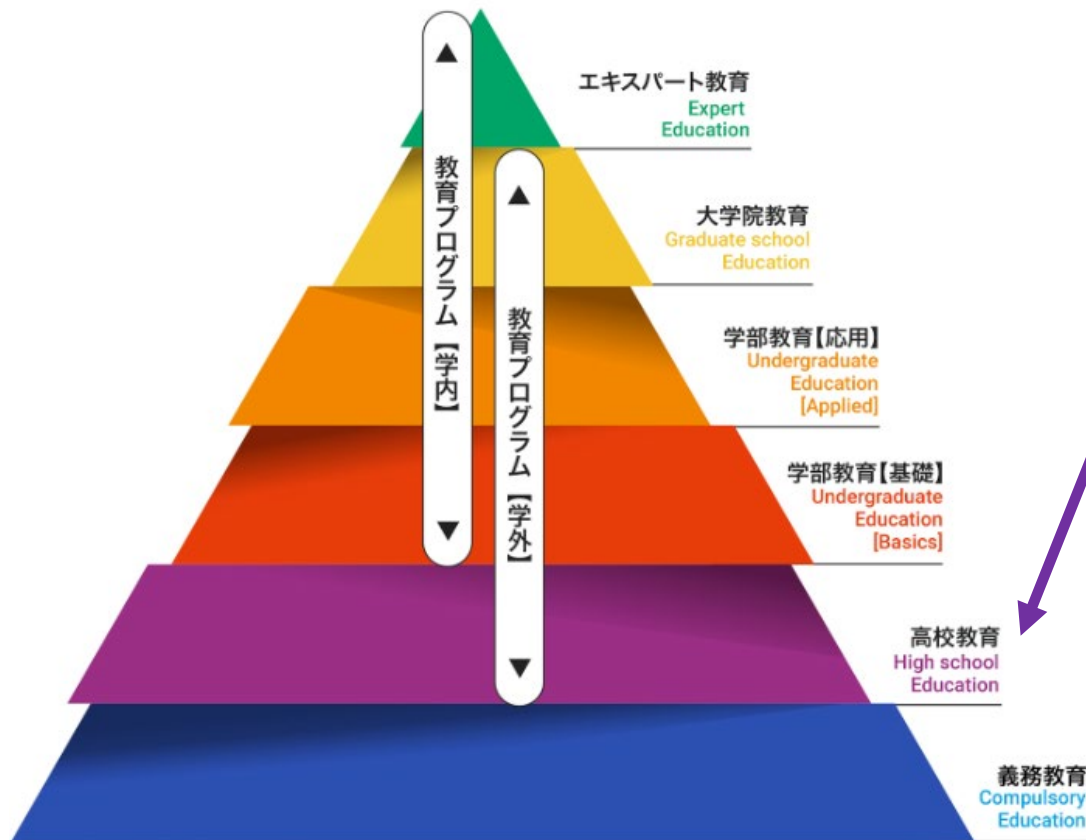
教育プログラム【学内】

教育プログラム【学外】

エキスパート教育
Expert
Education

大学院教育
Graduate school
Education

学部教育【応用】
Undergraduate
Education
[Applied]

学部教育【基礎】
Undergraduate
Education
[Basics]

高校教育
High school
Education

義務教育
Compulsory
Education